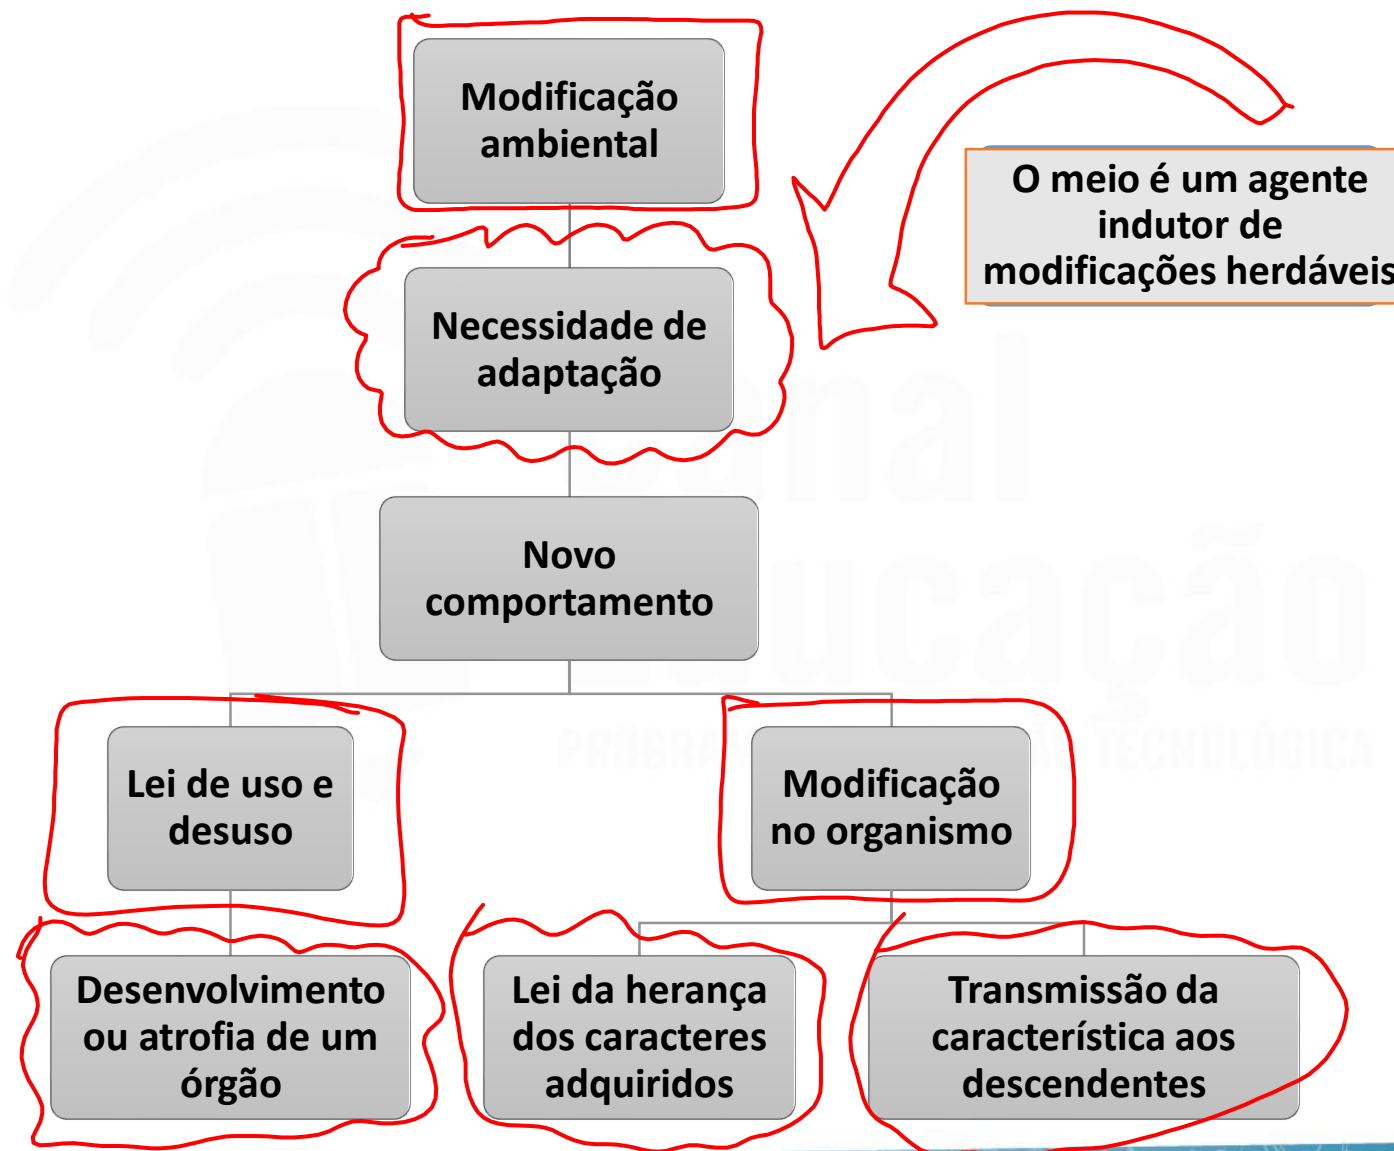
Modificação ambiental

O meio é um agente indutor de modificações herdáveis

Necessidade de adaptação

Novo comportamento

Lei de uso e desuso

Modificação no organismo

Desenvolvimento ou atrofia de um órgão

Lei da herança dos caracteres adquiridos

Transmissão da característica aos descendentes